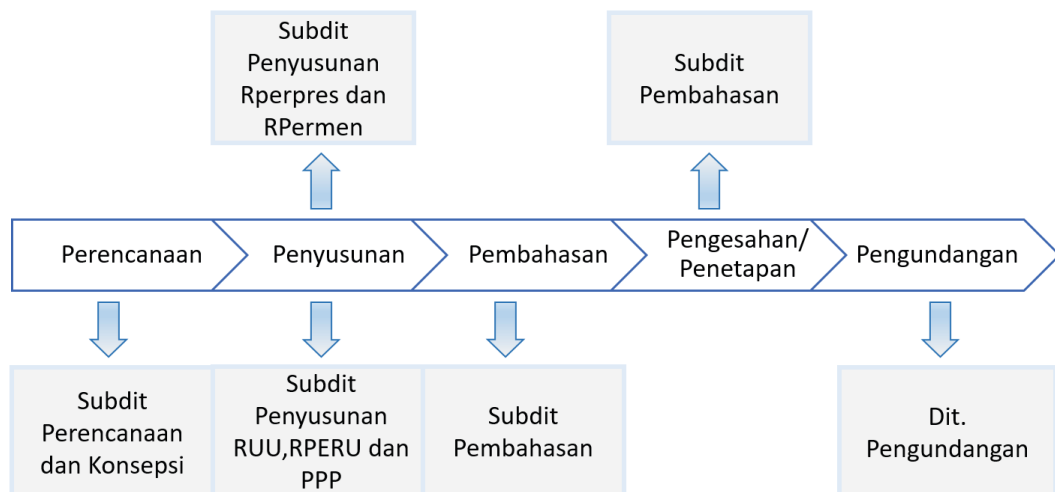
Subdit Penyusunan Rperpres dan RPermen

Subdit Pembahasan

Perencanaan

Penyusunan

Pembahasan

Pengesahan/ Penetapan

Pengundangan

Subdit Perencanaan dan Konsepsi

Subdit Penyusunan RUU,RPERU dan PPP

Subdit Pembahasan

Dit. Pengundangan